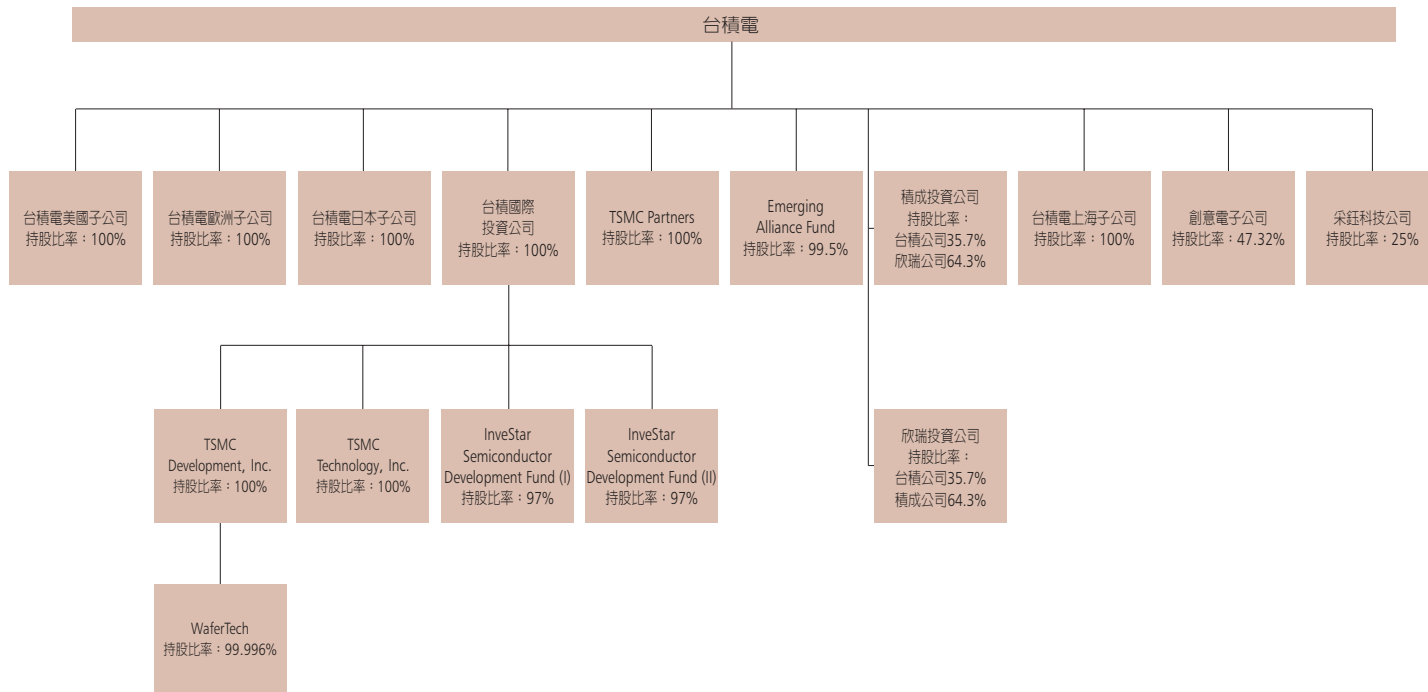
台積電

台積電美國子公司
持股比率：100%

台積電歐洲子公司
持股比率：100%

台積電日本子公司
持股比率：100%

台積國際投資公司
持股比率：100%

TSMC Partners
持股比率：100%

Emerging Alliance Fund
持股比率：99.5%

精成投資公司
持股比率：
台積公司35.7%
欣瑞公司64.3%

台積電上海子公司
持股比率：100%

創意電子公司
持股比率：47.32%

采鈺科技公司
持股比率：25%

TSMC Development, Inc.
持股比率：100%

TSMC Technology, Inc.
持股比率：100%

InveStar Semiconductor Development Fund (I)
持股比率：97%

InveStar Semiconductor Development Fund (II)
持股比率：97%

欣瑞投資公司
持股比率：
台積公司35.7%
精成公司64.3%

WaferTech
持股比率：99.996%